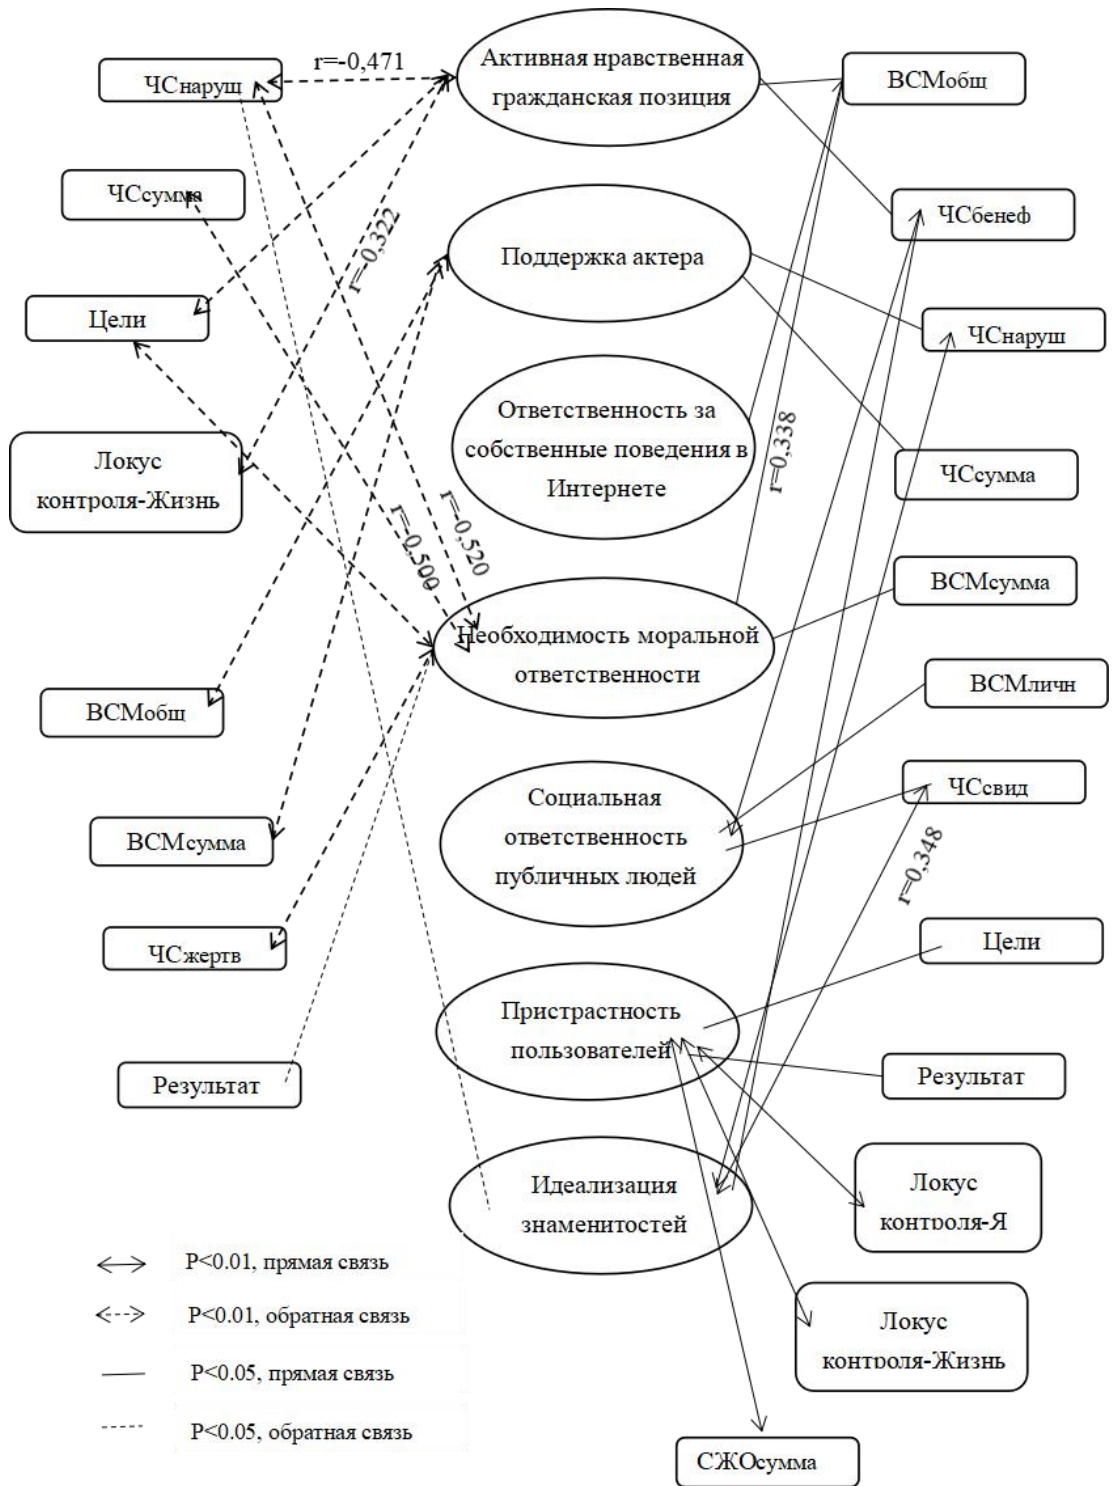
ЧСнаруш
r=-0,471
Активная нравственная гражданская позиция
ВСМобщ
ЧСсумма
r=-0,322
ЧСбенеф
Поддержка актера
Цели
ЧСнаруш
Ответственность за собственные поведения в Интернете
r=0,338
Локус контроля-Жизнь
ЧСсумма
r=-0,520
r=-0,500
ВСМсумма
Необходимость моральной ответственности
ВСМличн
ВСМобщ
Социальная ответственность публичных людей
ЧСсвид
ВСМсумма
r=0,348
ЧСжертв
Цели
Пристрастность пользователей
Результат
Результат
Идеализация знаменитостей
Локус контроля-Я
P<0.01, прямая связь
P<0.01, обратная связь
Локус контроля-Жизнь
P<0.05, прямая связь
P<0.05, обратная связь
СЖОсумма